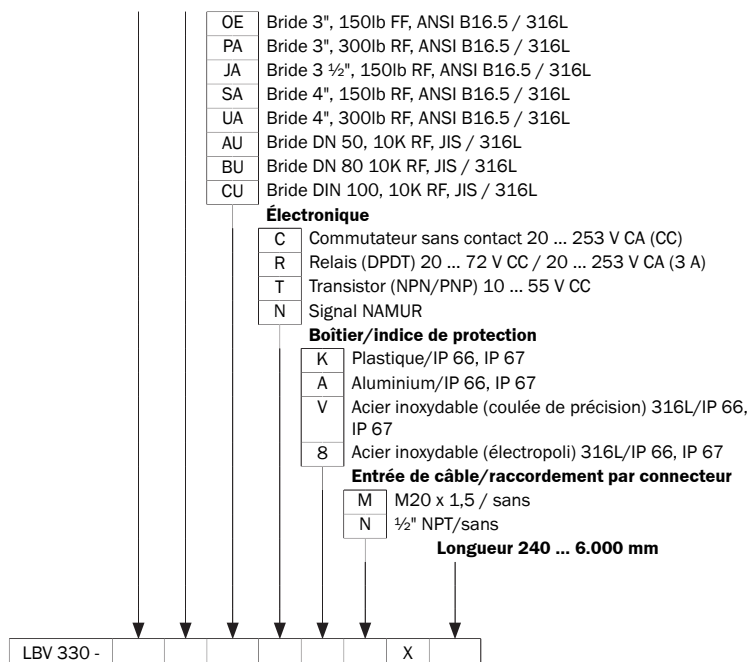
OE Bride 3", 150lb FF, ANSI B16.5 / 316L
PA Bride 3", 300lb RF, ANSI B16.5 / 316L
JA Bride 3 ½", 150lb RF, ANSI B16.5 / 316L
SA Bride 4", 150lb RF, ANSI B16.5 / 316L
UA Bride 4", 300lb RF, ANSI B16.5 / 316L
AU Bride DN 50, 10K RF, JIS / 316L
BU Bride DN 80 10K RF, JIS / 316L
CU Bride DIN 100, 10K RF, JIS / 316L

**Électronique**

C Commutateur sans contact 20 … 253 V CA (CC)
R Relais (DPDT) 20 … 72 V CC / 20 … 253 V CA (3 A)
T Transistor (NPN/PNP) 10 … 55 V CC
N Signal NAMUR

**Boîtier/indice de protection**

K Plastique/IP 66, IP 67
A Aluminium/IP 66, IP 67
V Acier inoxydable (coulée de précision) 316L/IP 66, IP 67
8 Acier inoxydable (électropoli) 316L/IP 66, IP 67

**Entrée de câble/raccordement par connecteur**

M M20 x 1,5 / sans
N ½" NPT/sans

**Longueur 240 … 6.000 mm**

| LBV 330 - | | | | | | | X | |
|---|---|---|---|---|---|---|---|---|